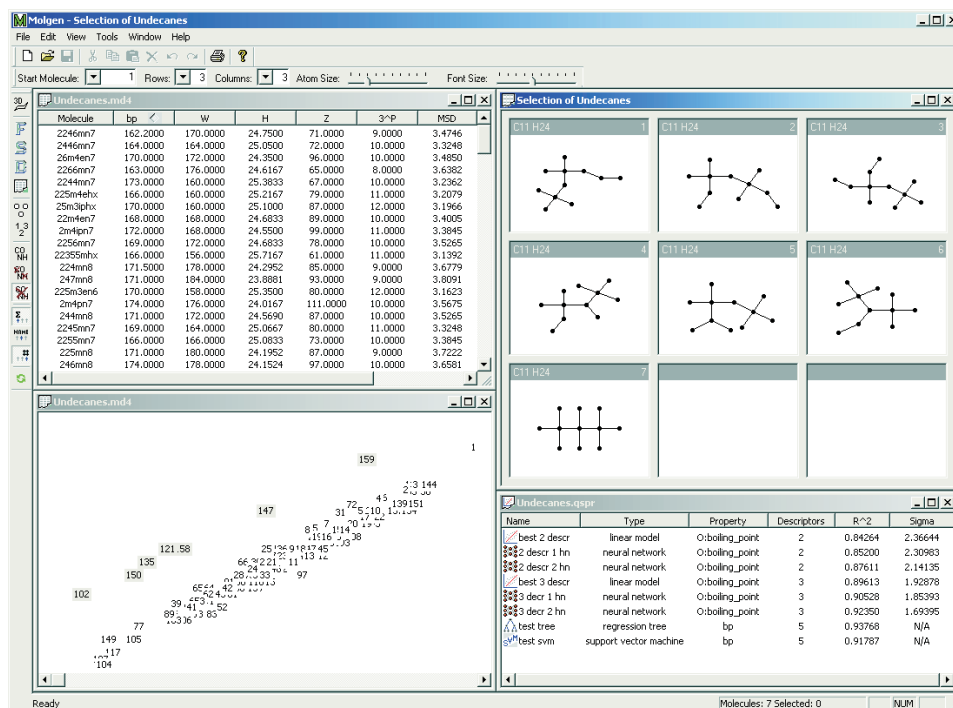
Molgen - Selection of Undecanes

File Edit View Tools Window Help

Start Molecule: 1 Rows: 3 Columns: 3 Atom Size: Font Size:

Undecanes.md4

| Molecule | bp | W | H | Z | 3^P | MSD |
|---|---|---|---|---|---|---|
| 2246mn7 | 162.2000 | 170.0000 | 24.7500 | 71.0000 | 9.0000 | 3.4746 |
| 2446mn7 | 164.0000 | 164.0000 | 25.0500 | 72.0000 | 10.0000 | 3.3248 |
| 26m4en7 | 170.0000 | 172.0000 | 24.3500 | 96.0000 | 10.0000 | 3.4850 |
| 2266mn7 | 163.0000 | 176.0000 | 24.6167 | 65.0000 | 8.0000 | 3.6382 |
| 2244mn7 | 173.0000 | 160.0000 | 25.3833 | 67.0000 | 10.0000 | 3.2362 |
| 225m4ehx | 166.0000 | 160.0000 | 25.2167 | 79.0000 | 11.0000 | 3.2079 |
| 25m3iphx | 170.0000 | 160.0000 | 25.1000 | 87.0000 | 12.0000 | 3.1966 |
| 22m4en7 | 168.0000 | 168.0000 | 24.6833 | 89.0000 | 10.0000 | 3.4005 |
| 2m4ipn7 | 172.0000 | 168.0000 | 24.5500 | 99.0000 | 11.0000 | 3.3845 |
| 2256mn7 | 169.0000 | 172.0000 | 24.6833 | 78.0000 | 10.0000 | 3.5265 |
| 22355mhx | 166.0000 | 156.0000 | 25.7167 | 61.0000 | 11.0000 | 3.1392 |
| 224mn8 | 171.5000 | 178.0000 | 24.2952 | 85.0000 | 9.0000 | 3.6779 |
| 247mn8 | 171.0000 | 184.0000 | 23.8881 | 93.0000 | 9.0000 | 3.8091 |
| 225m3en6 | 170.0000 | 158.0000 | 25.3500 | 80.0000 | 12.0000 | 3.1623 |
| 2m4pn7 | 174.0000 | 176.0000 | 24.0167 | 111.0000 | 10.0000 | 3.5675 |
| 244mn8 | 171.0000 | 172.0000 | 24.5690 | 87.0000 | 10.0000 | 3.5265 |
| 2245mn7 | 169.0000 | 164.0000 | 25.0667 | 80.0000 | 11.0000 | 3.3248 |
| 2255mn7 | 166.0000 | 166.0000 | 25.0833 | 73.0000 | 10.0000 | 3.3845 |
| 225mn8 | 171.0000 | 180.0000 | 24.1952 | 87.0000 | 9.0000 | 3.7222 |
| 246mn8 | 174.0000 | 178.0000 | 24.1524 | 97.0000 | 10.0000 | 3.6581 |

Undecanes.md4

1 159 144 139151 147 121 58 135 150 102 97 77 149 105 117 104

Selection of Undecanes

C11 H24 1 C11 H24 2 C11 H24 3 C11 H24 4 C11 H24 5 C11 H24 6 C11 H24 7

Undecanes.qspr

| Name | Type | Property | Descriptors | R^2 | Sigma |
|---|---|---|---|---|---|
| best 2 descr | linear model | O:boiling_point | 2 | 0.84264 | 2.36644 |
| 2 descr 1 hn | neural network | O:boiling_point | 2 | 0.85200 | 2.30983 |
| 2 descr 2 hn | neural network | O:boiling_point | 2 | 0.87611 | 2.14135 |
| best 3 descr | linear model | O:boiling_point | 3 | 0.89613 | 1.92878 |
| 3 decr 1 hn | neural network | O:boiling_point | 3 | 0.90528 | 1.85393 |
| 3 decr 2 hn | neural network | O:boiling_point | 3 | 0.92350 | 1.69395 |
| test tree | regression tree | bp | 5 | 0.93768 | N/A |
| test svm | support vector machine | bp | 5 | 0.91787 | N/A |

Ready Molecules: 7 Selected: 0 NUM